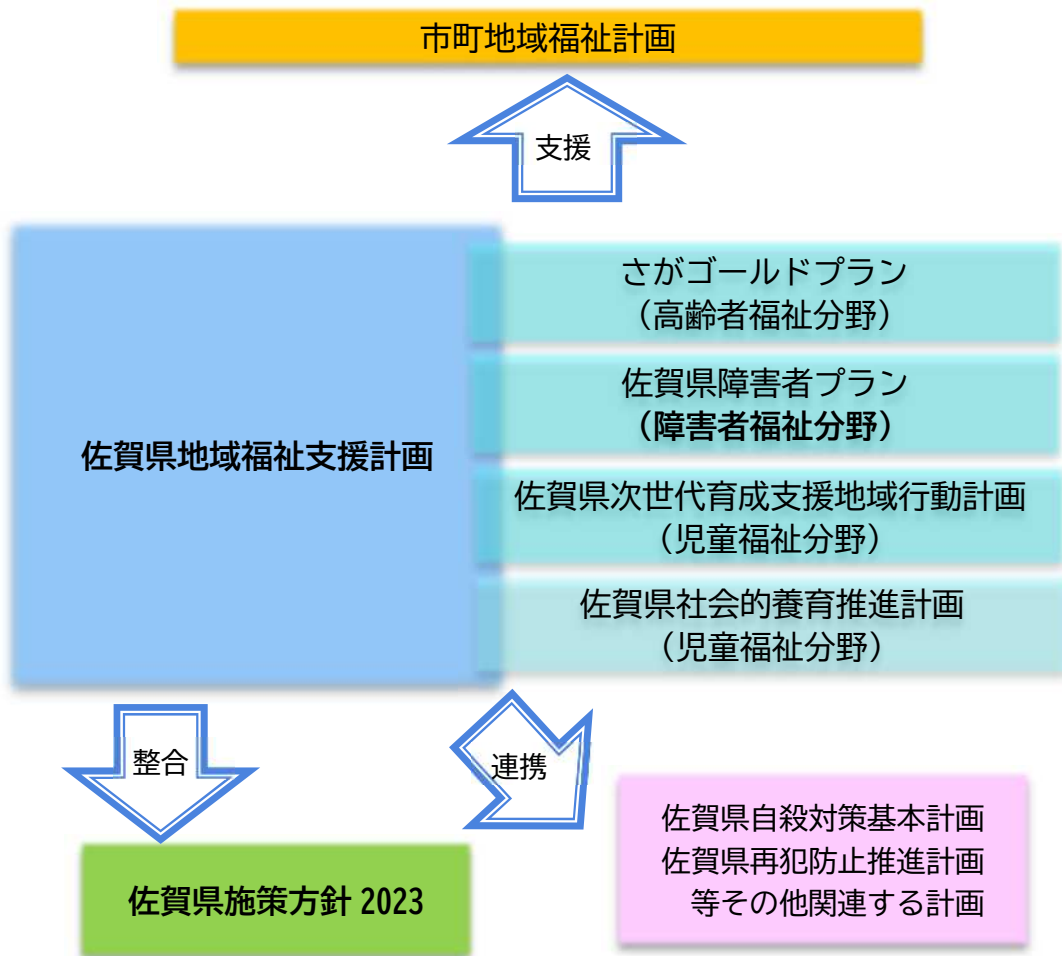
市町地域福祉計画

支援

佐賀県地域福祉支援計画

さがゴールドプラン
（高齢者福祉分野）

佐賀県障害者プラン
（障害者福祉分野）

佐賀県次世代育成支援地域行動計画
（児童福祉分野）

佐賀県社会的養育推進計画
（児童福祉分野）

整合

連携

佐賀県施策方針 2023

佐賀県自殺対策基本計画
佐賀県再犯防止推進計画
等その他関連する計画